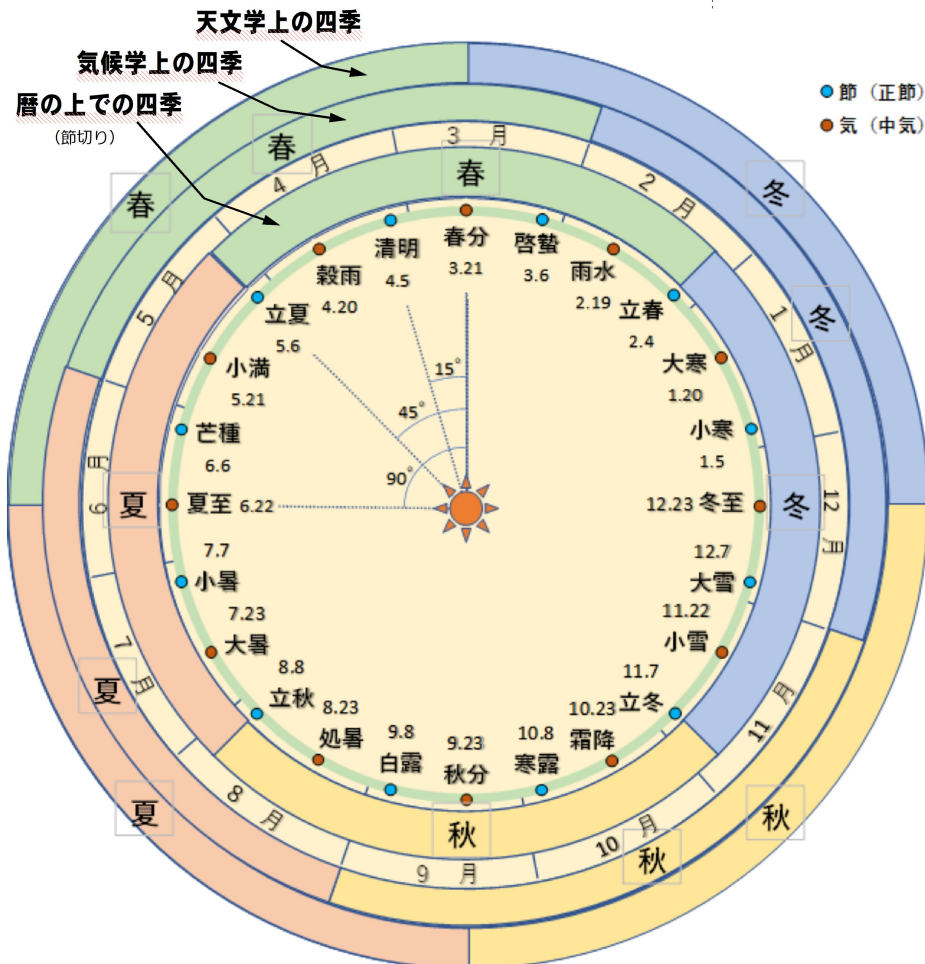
天文学上の四季
気候学上の四季
暦の上での四季
（節切り）

● 節（正節）
● 気（中気）

春
春
春
冬
冬
冬
夏
夏
夏
秋
秋
秋

3 月
2 月
1 月
12 月
11 月
10 月
9 月
8 月
7 月
6 月
5 月
4 月

春分
3.21
啓蟄
3.6
雨水
2.19
立春
2.4
大寒
1.20
小寒
1.5
12.23 冬至
12.7
大雪
11.22
小雪
11.7
立冬
10.23
霜降
10.8
寒露
9.23
秋分
9.8
白露
処暑
8.23
立秋
8.8
大暑
7.23
小暑
7.7
夏至 6.22
6.6
芒種
5.21
小満
5.6
立夏
4.20
穀雨
4.5
清明

15°
45°
90°